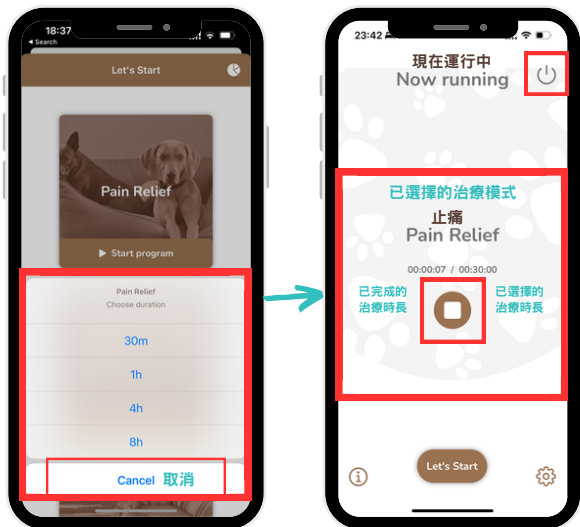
18:37
◂ Search

Let's Start

Pain Relief

▶ Start program

Pain Relief
Choose duration

30m

1h

4h

8h

Cancel 取消

23:42

現在運行中
Now running

已選擇的治療模式
止痛
Pain Relief

00:00:07 / 00:30:00

已完成的治療時長

已選擇的治療時長

Let's Start